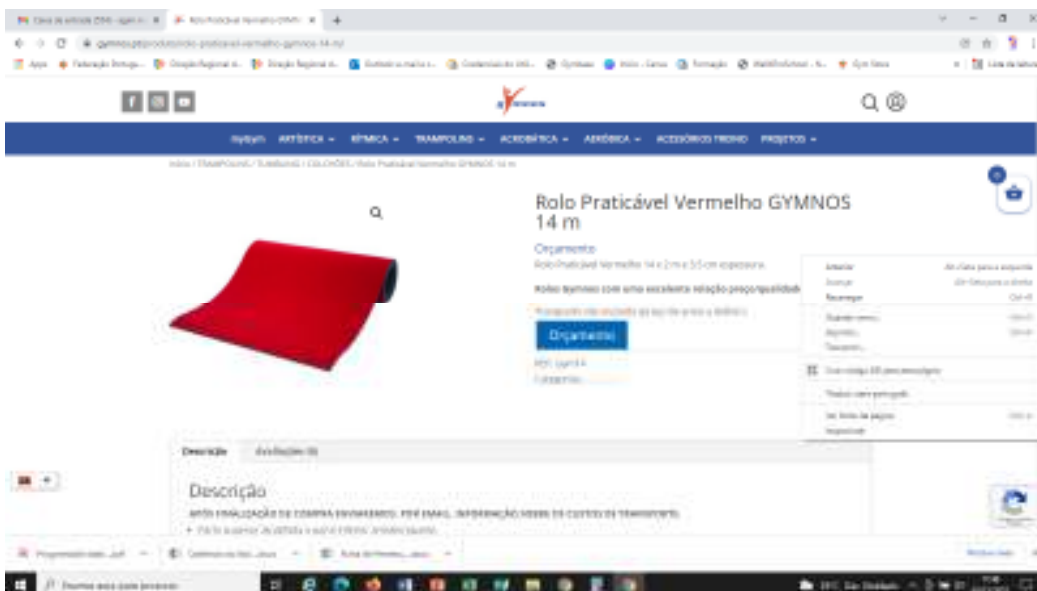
Rolo Praticável Vermelho GYMNOS 14 m

Orçamento

Rolo Praticável Vermelho 14 x 2 m x 3,5 cm espessura.

Rolos Gymnos com uma excelente relação preço/qualidade

Orçamento

Descrição

Avaliações (0)

Descrição

APÓS FINALIZAÇÃO DE COMPRA ENVIAREMOS, POR EMAIL, INFORMAÇÃO SOBRE OS CUSTOS DE TRANSPORTE.

Gymnos

ARTÍSTICA

RÍTMICA

TRAMPOLINS

ACROBÁTICA

AERÓBICA

ACESSÓRIOS TREINO

PROJETOS

Anterior

Avançar

Recarregar

Guardar como...

Imprimir...

Transmitir...

Traduzir para português

Ver fonte da página

Inspecionar

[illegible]